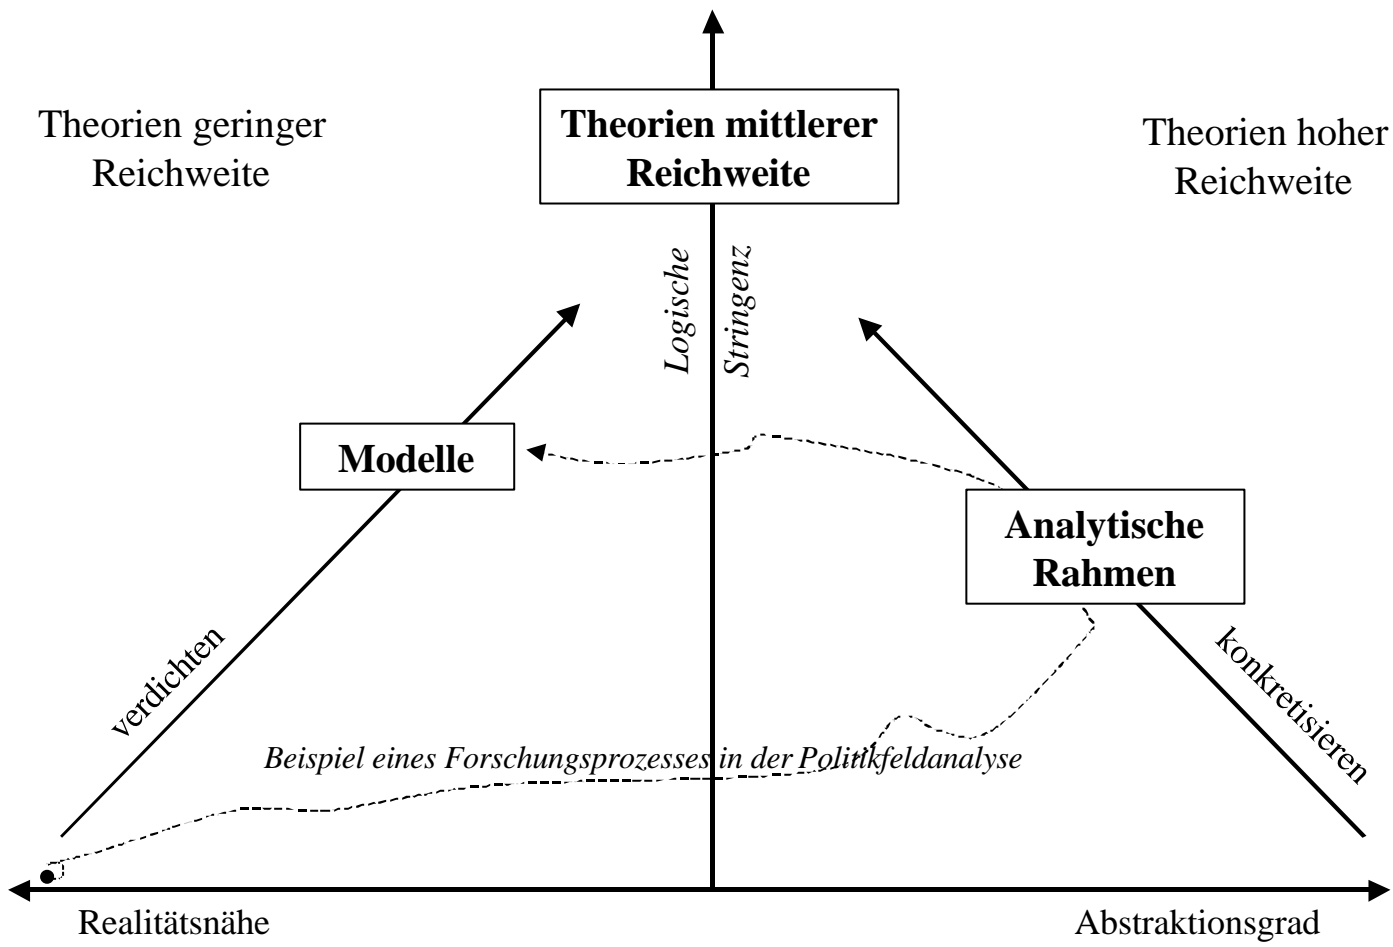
Theorien geringer Reichweite

Theorien mittlerer Reichweite

Theorien hoher Reichweite

Logische Stringenz

Modelle

Analytische Rahmen

verdichten

konkretisieren

Beispiel eines Forschungsprozesses in der Politikfeldanalyse

Realitätsnähe

Abstraktionsgrad